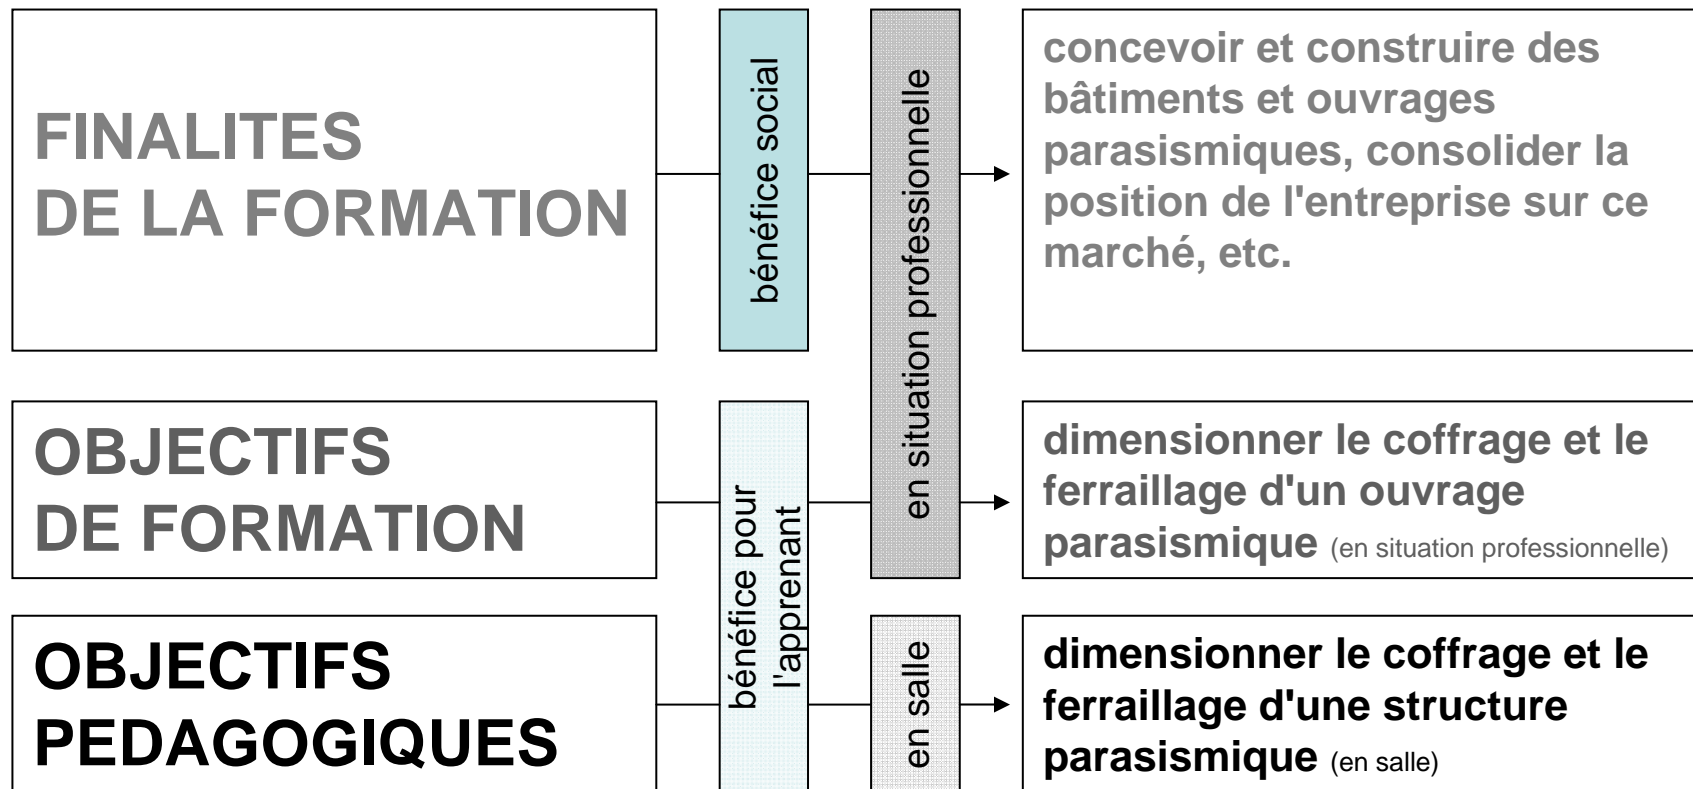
FINALITES DE LA FORMATION

bénéfice social

en situation professionnelle

concevoir et construire des bâtiments et ouvrages parasismiques, consolider la position de l'entreprise sur ce marché, etc.

OBJECTIFS DE FORMATION

bénéfice pour l'apprenant

dimensionner le coffrage et le ferraillage d'un ouvrage parasismique (en situation professionnelle)

OBJECTIFS PEDAGOGIQUES

en salle

dimensionner le coffrage et le ferraillage d'une structure parasismique (en salle)